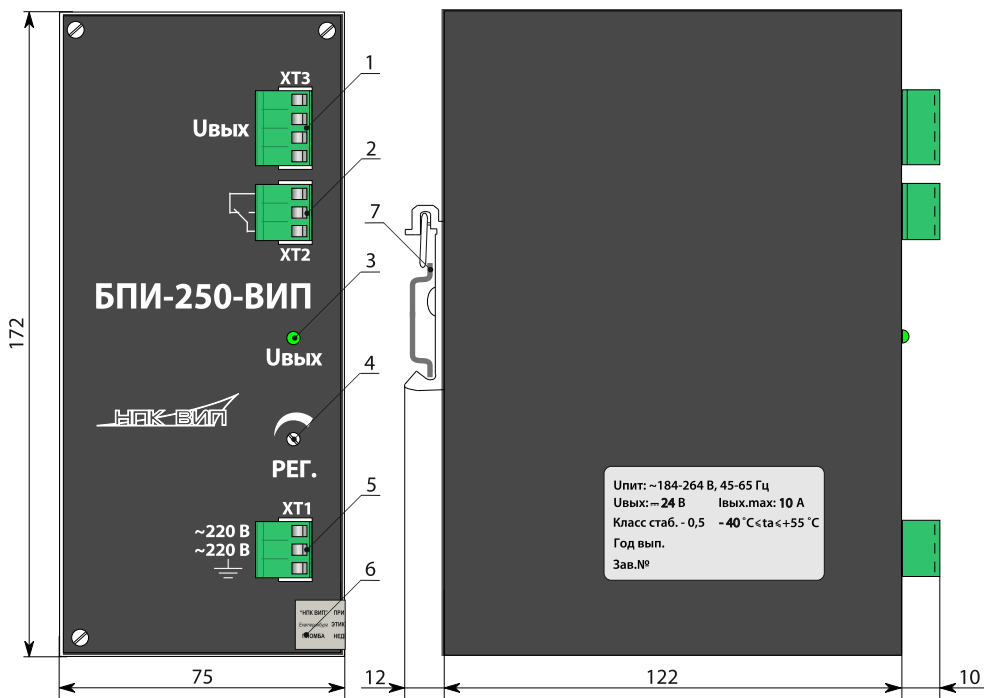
172
XT3
Uвых
1
2
XT2
7
3
БПИ-250-ВИП
Uвых
4
НПК ВИП
РЕГ.
5
XT1
~220 В
~220 В
6
"НПК ВИП" ПРИ
Екатеринбург ЭТИК
ПЛОМБА НЕД
75
12
122
10
Uпит: ~184-264 В, 45-65 Гц
Uвых: ⎓24 В Iвых.max: 10 А
Класс стаб. - 0,5 -40 °C≤ta≤+55 °C
Год вып.
Зав.№